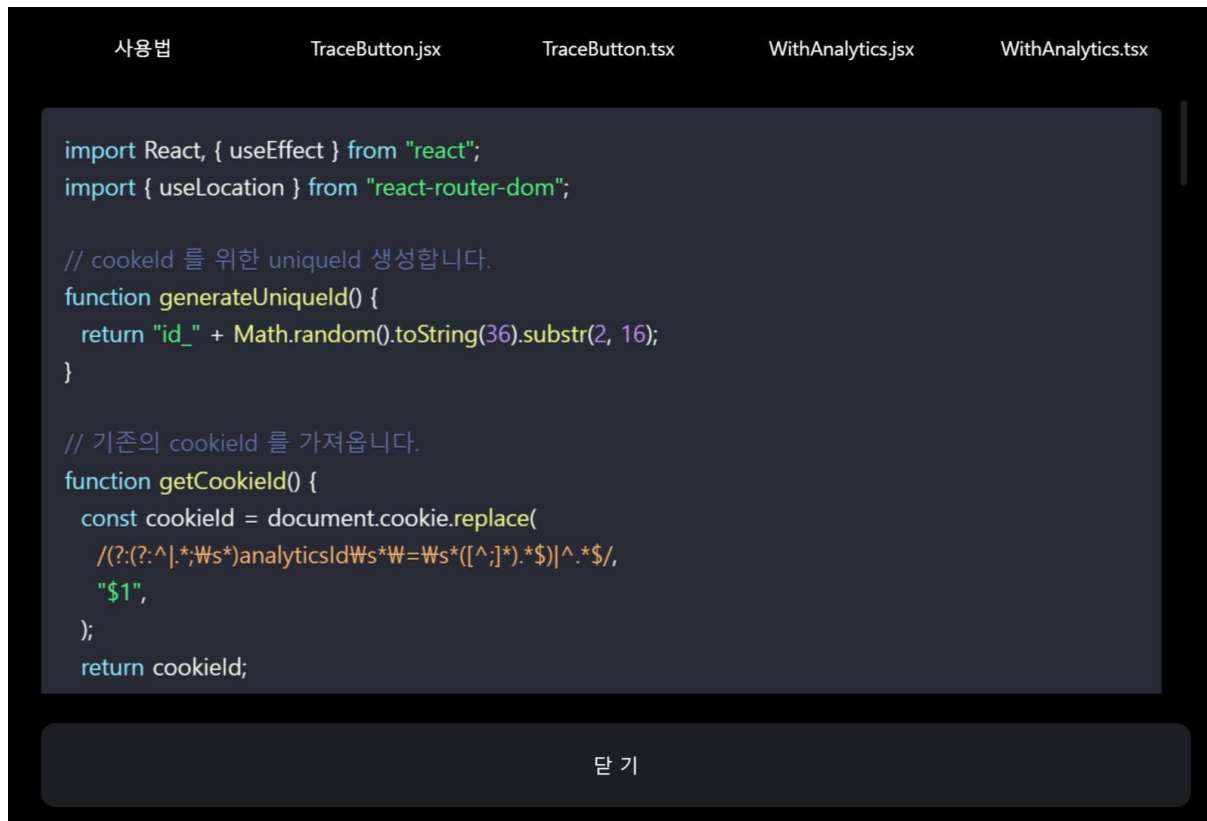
사용법 TraceButton.jsx TraceButton.tsx WithAnalytics.jsx WithAnalytics.tsx

import React, { useEffect } from "react";
import { useLocation } from "react-router-dom";

// cookeId 를 위한 uniqueId 생성합니다.
function generateUniqueId() {
  return "id_" + Math.random().toString(36).substr(2, 16);
}

// 기존의 cookieId 를 가져옵니다.
function getCookieId() {
  const cookieId = document.cookie.replace(
    /(?:(?:^|.*;₩s*)analyticsId₩s*₩=₩s*([^;]*).*$)|^.*$/,
    "$1",
  );
  return cookieId;

닫 기